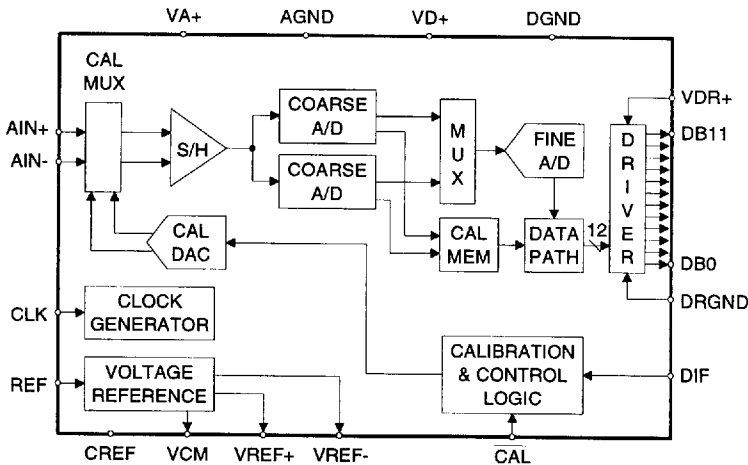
VA+
AGND
VD+
DGND

CAL MUX

AIN+
AIN-

S/H

COARSE A/D

COARSE A/D

M U X

FINE A/D

VDR+
DB11

D R I V E R

DB0

CAL DAC

CAL MEM

DATA PATH

12

DRGND

CLK

CLOCK GENERATOR

REF

VOLTAGE REFERENCE

CALIBRATION & CONTROL LOGIC

DIF

CREF
VCM
VREF+
VREF-
$\overline{CAL}$